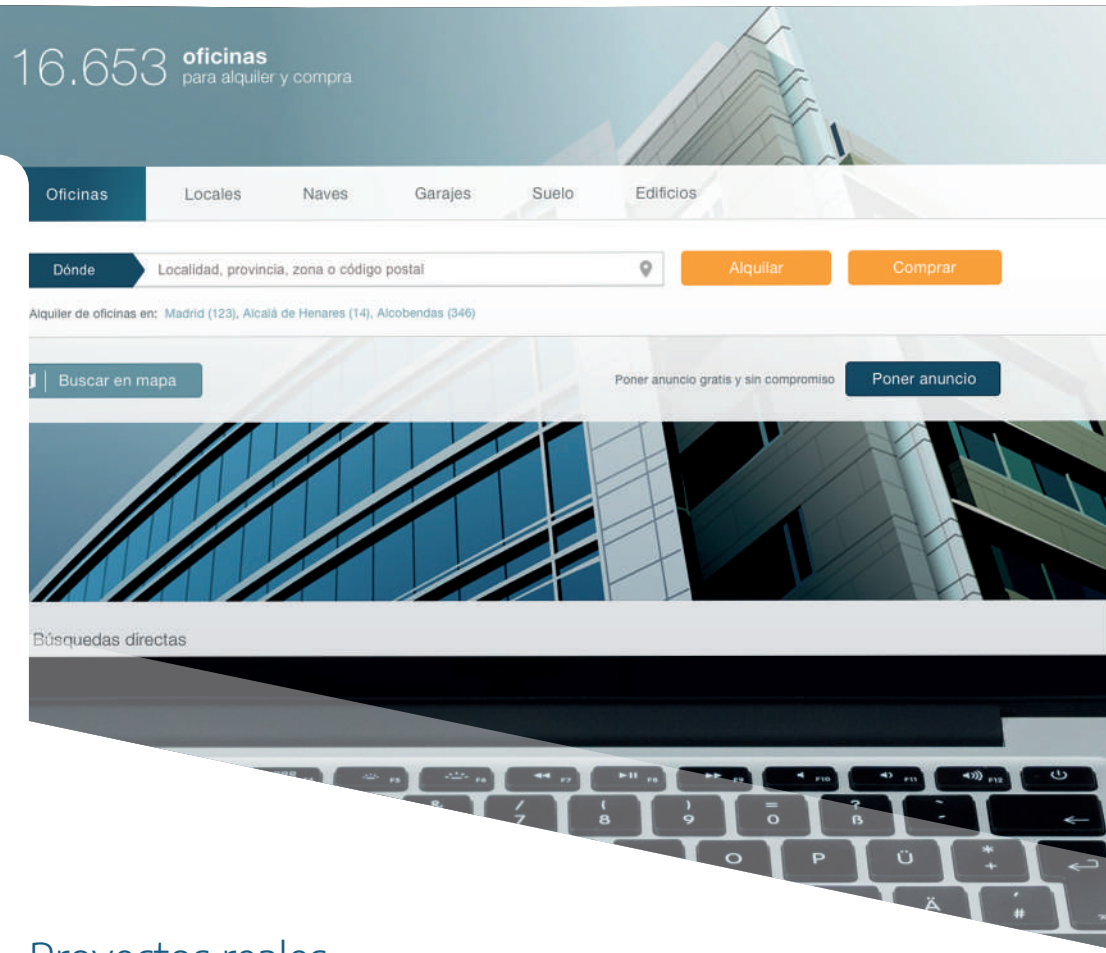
16.653 oficinas para alquiler y compra

Oficinas Locales Naves Garajes Suelo Edificios

Dónde Localidad, provincia, zona o código postal

Alquilar Comprar

Alquiler de oficinas en: Madrid (123), Alcalá de Henares (14), Alcobendas (346)

Buscar en mapa

Poner anuncio gratis y sin compromiso

Poner anuncio

Búsquedas directas

F5 F6 F7 F8 F9 F10 F11 F12

& / 7 ( 8 ) 9 = 0 ? ß

O P Ü * + Ä #

Proyectos reales